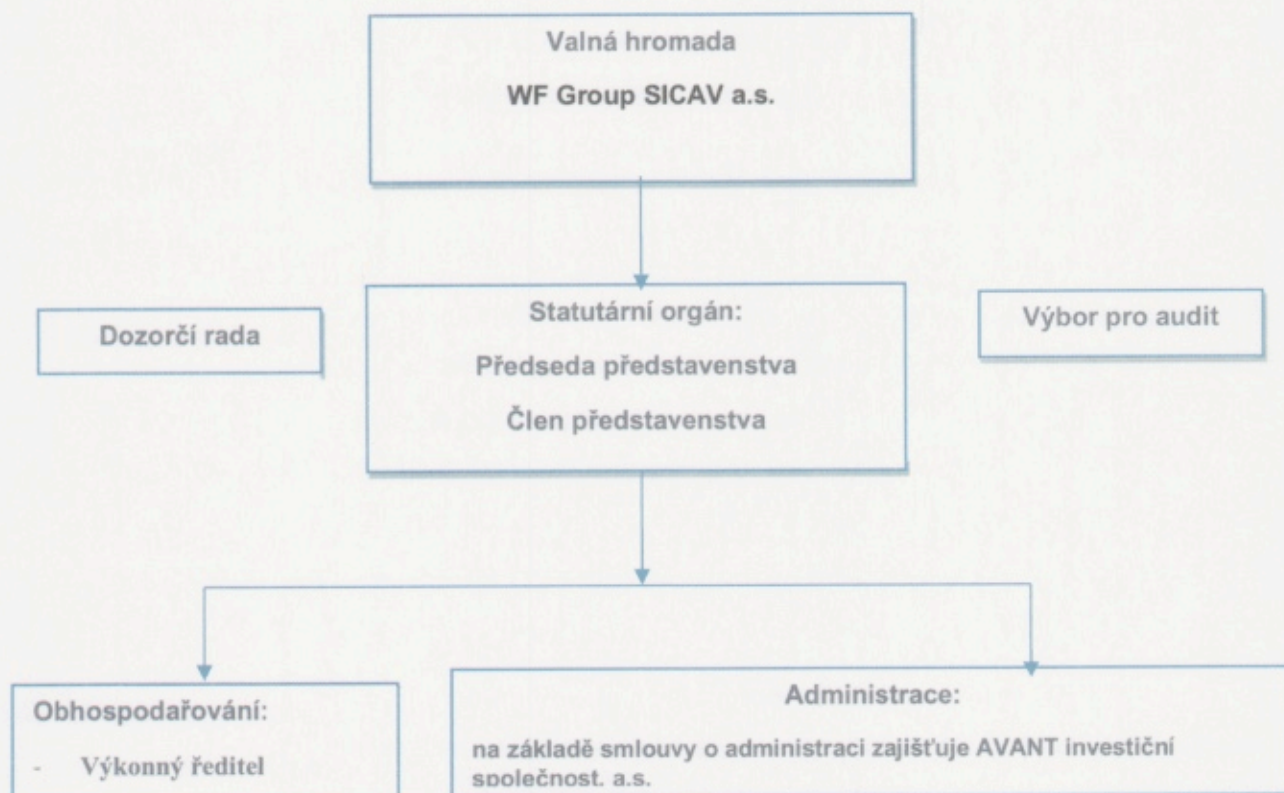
Valná hromada

WF Group SICAV a.s.

Dozorčí rada

Statutární orgán:

Předseda představenstva

Člen představenstva

Výbor pro audit

Obhospodařování:

- Výkonný ředitel

Administrace:

na základě smlouvy o administraci zajišťuje AVANT investiční společnost, a.s.